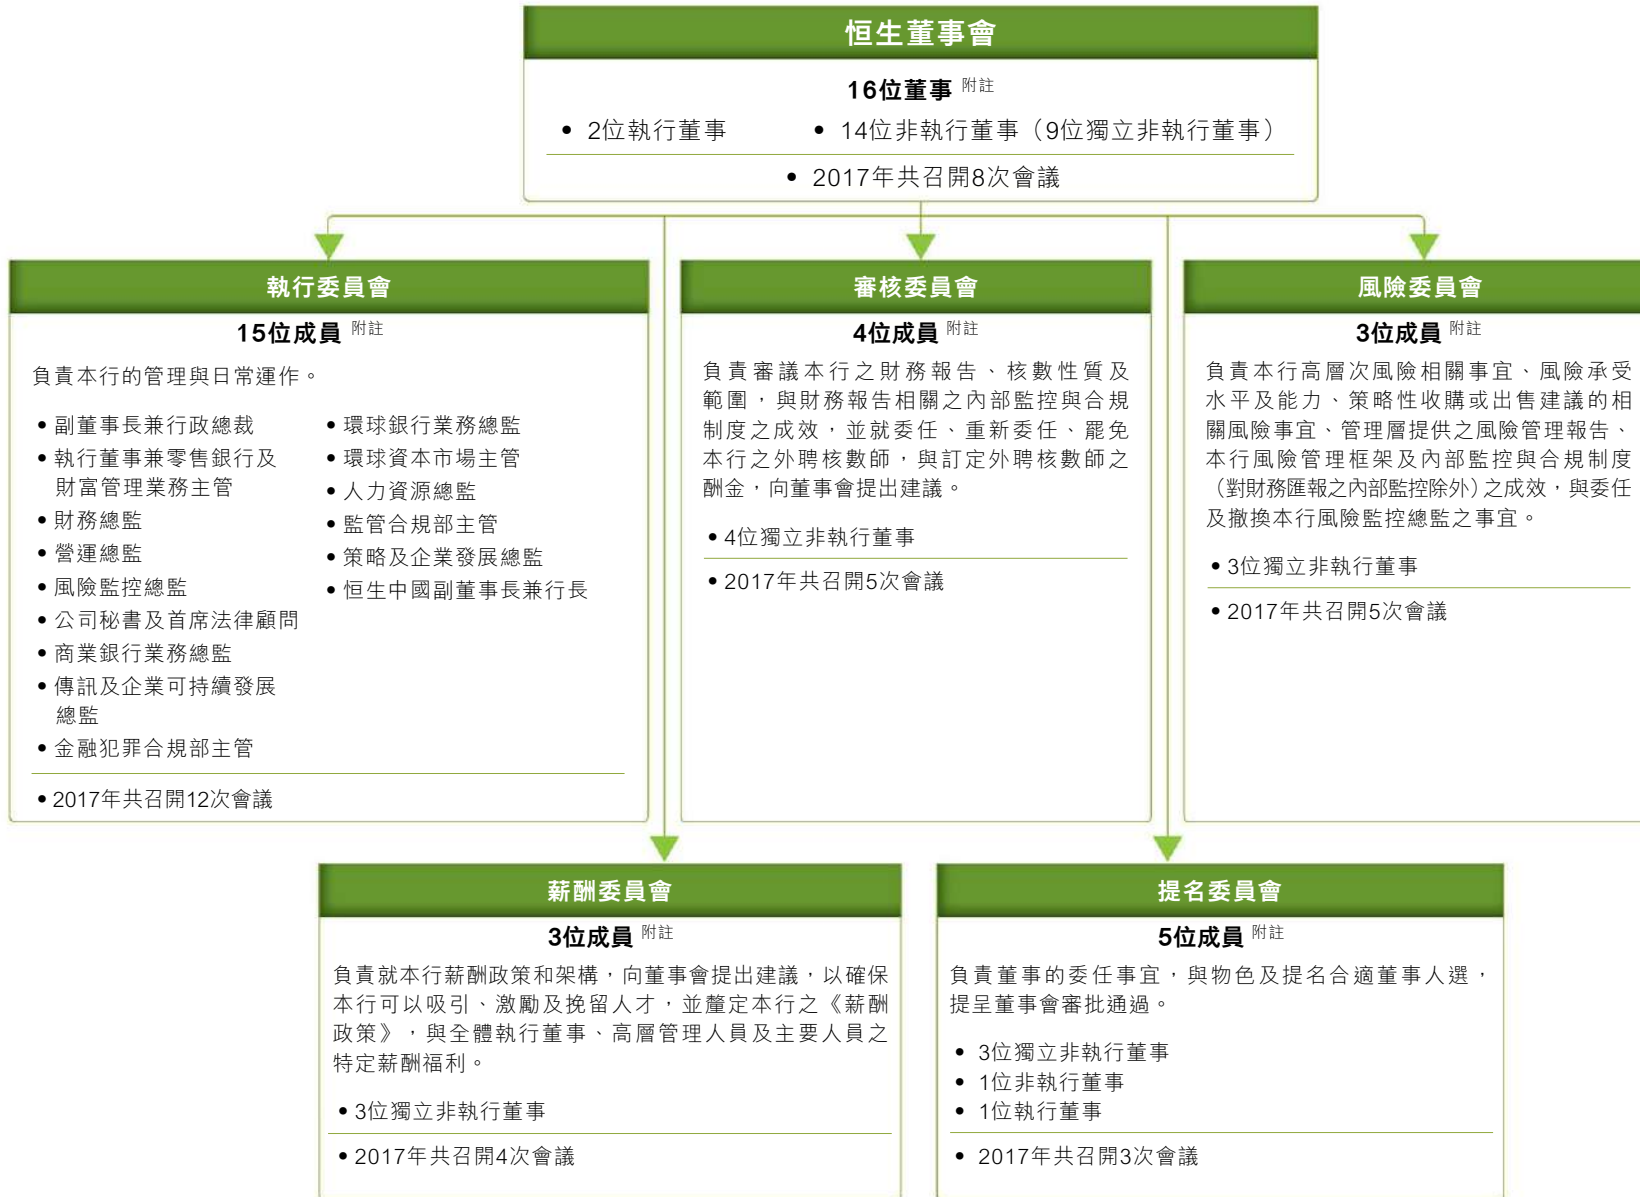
恒生董事會

16位董事 附註

• 2位執行董事
• 14位非執行董事（9位獨立非執行董事）

• 2017年共召開8次會議

執行委員會

15位成員 附註

負責本行的管理與日常運作。

• 副董事長兼行政總裁
• 執行董事兼零售銀行及財富管理業務主管
• 財務總監
• 營運總監
• 風險監控總監
• 公司秘書及首席法律顧問
• 商業銀行業務總監
• 傳訊及企業可持續發展總監
• 金融犯罪合規部主管

• 環球銀行業務總監
• 環球資本市場主管
• 人力資源總監
• 監管合規部主管
• 策略及企業發展總監
• 恒生中國副董事長兼行長

• 2017年共召開12次會議

審核委員會

4位成員 附註

負責審議本行之財務報告、核數性質及範圍，與財務報告相關之內部監控與合規制度之成效，並就委任、重新委任、罷免本行之外聘核數師，與訂定外聘核數師之酬金，向董事會提出建議。

• 4位獨立非執行董事

• 2017年共召開5次會議

風險委員會

3位成員 附註

負責本行高層次風險相關事宜、風險承受水平及能力、策略性收購或出售建議的相關風險事宜、管理層提供之風險管理報告、本行風險管理框架及內部監控與合規制度（對財務匯報之內部監控除外）之成效，與委任及撤換本行風險監控總監之事宜。

• 3位獨立非執行董事

• 2017年共召開5次會議

薪酬委員會

3位成員 附註

負責就本行薪酬政策和架構，向董事會提出建議，以確保本行可以吸引、激勵及挽留人才，並釐定本行之《薪酬政策》，與全體執行董事、高層管理人員及主要人員之特定薪酬福利。

• 3位獨立非執行董事

• 2017年共召開4次會議

提名委員會

5位成員 附註

負責董事的委任事宜，與物色及提名合適董事人選，提呈董事會審批通過。

• 3位獨立非執行董事
• 1位非執行董事
• 1位執行董事

• 2017年共召開3次會議